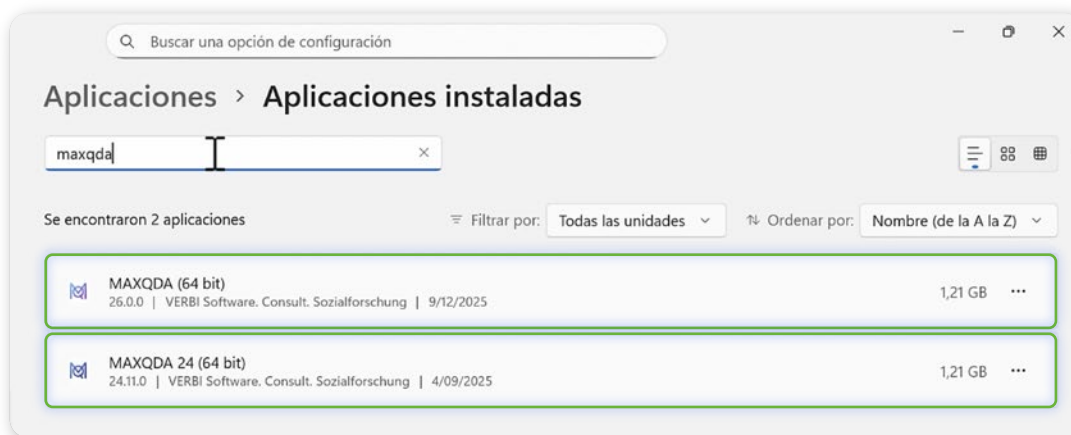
Buscar una opción de configuración

Aplicaciones > Aplicaciones instaladas

maxqda

Se encontraron 2 aplicaciones

Filtrar por: Todas las unidades

Ordenar por: Nombre (de la A la Z)

MAXQDA (64 bit)
26.0.0 | VERBI Software. Consult. Sozialforschung | 9/12/2025
1,21 GB ···

MAXQDA 24 (64 bit)
24.11.0 | VERBI Software. Consult. Sozialforschung | 4/09/2025
1,21 GB ···